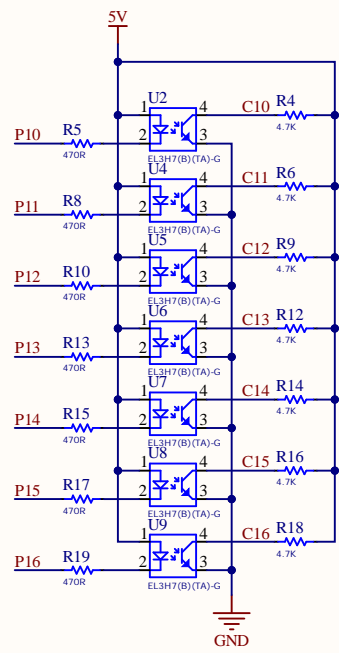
5V

U2
1 4
2 3
EL3H7(B)(TA)-G
P10 R5 470R
C10 R4 4.7K

U4
1 4
2 3
EL3H7(B)(TA)-G
P11 R8 470R
C11 R6 4.7K

U5
1 4
2 3
EL3H7(B)(TA)-G
P12 R10 470R
C12 R9 4.7K

U6
1 4
2 3
EL3H7(B)(TA)-G
P13 R13 470R
C13 R12 4.7K

U7
1 4
2 3
EL3H7(B)(TA)-G
P14 R15 470R
C14 R14 4.7K

U8
1 4
2 3
EL3H7(B)(TA)-G
P15 R17 470R
C15 R16 4.7K

U9
1 4
2 3
EL3H7(B)(TA)-G
P16 R19 470R
C16 R18 4.7K

GND